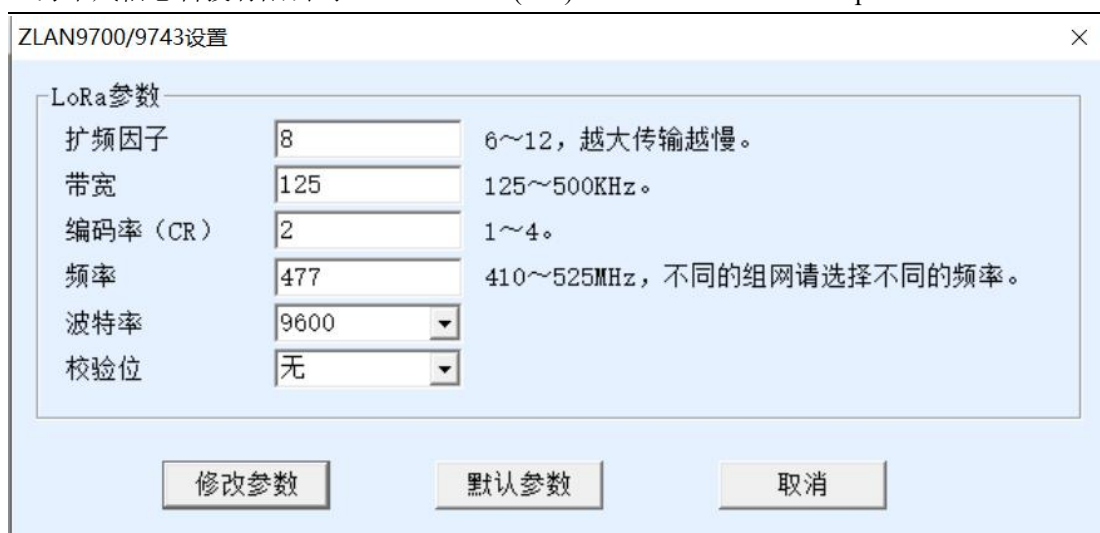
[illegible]

ZLAN9700/9743设置

×

LoRa参数

| | | |
|---|---|---|
| 扩频因子 | 8 | 6～12，越大传输越慢。 |
| 带宽 | 125 | 125～500KHz。 |
| 编码率（CR） | 2 | 1～4。 |
| 频率 | 477 | 410～525MHz，不同的组网请选择不同的频率。 |
| 波特率 | 9600 | |
| 校验位 | 无 | |

修改参数

默认参数

取消